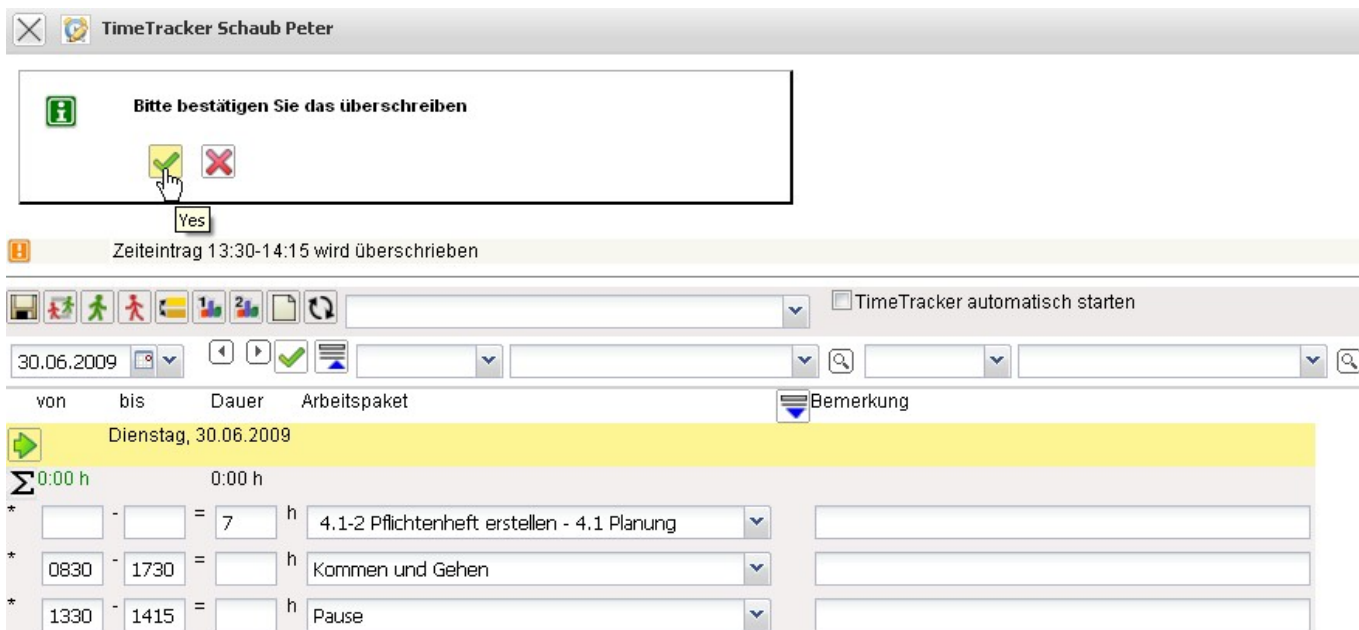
TimeTracker Schaub Peter

Bitte bestätigen Sie das überschreiben

Yes

Zeiteintrag 13:30-14:15 wird überschrieben

TimeTracker automatisch starten

30.06.2009

von bis Dauer Arbeitspaket Bemerkung

Dienstag, 30.06.2009

$\Sigma$ 0:00 h 0:00 h

* - = 7 h 4.1-2 Pflichtenheft erstellen - 4.1 Planung

* 0830 - 1730 = h Kommen und Gehen

* 1330 - 1415 = h Pause